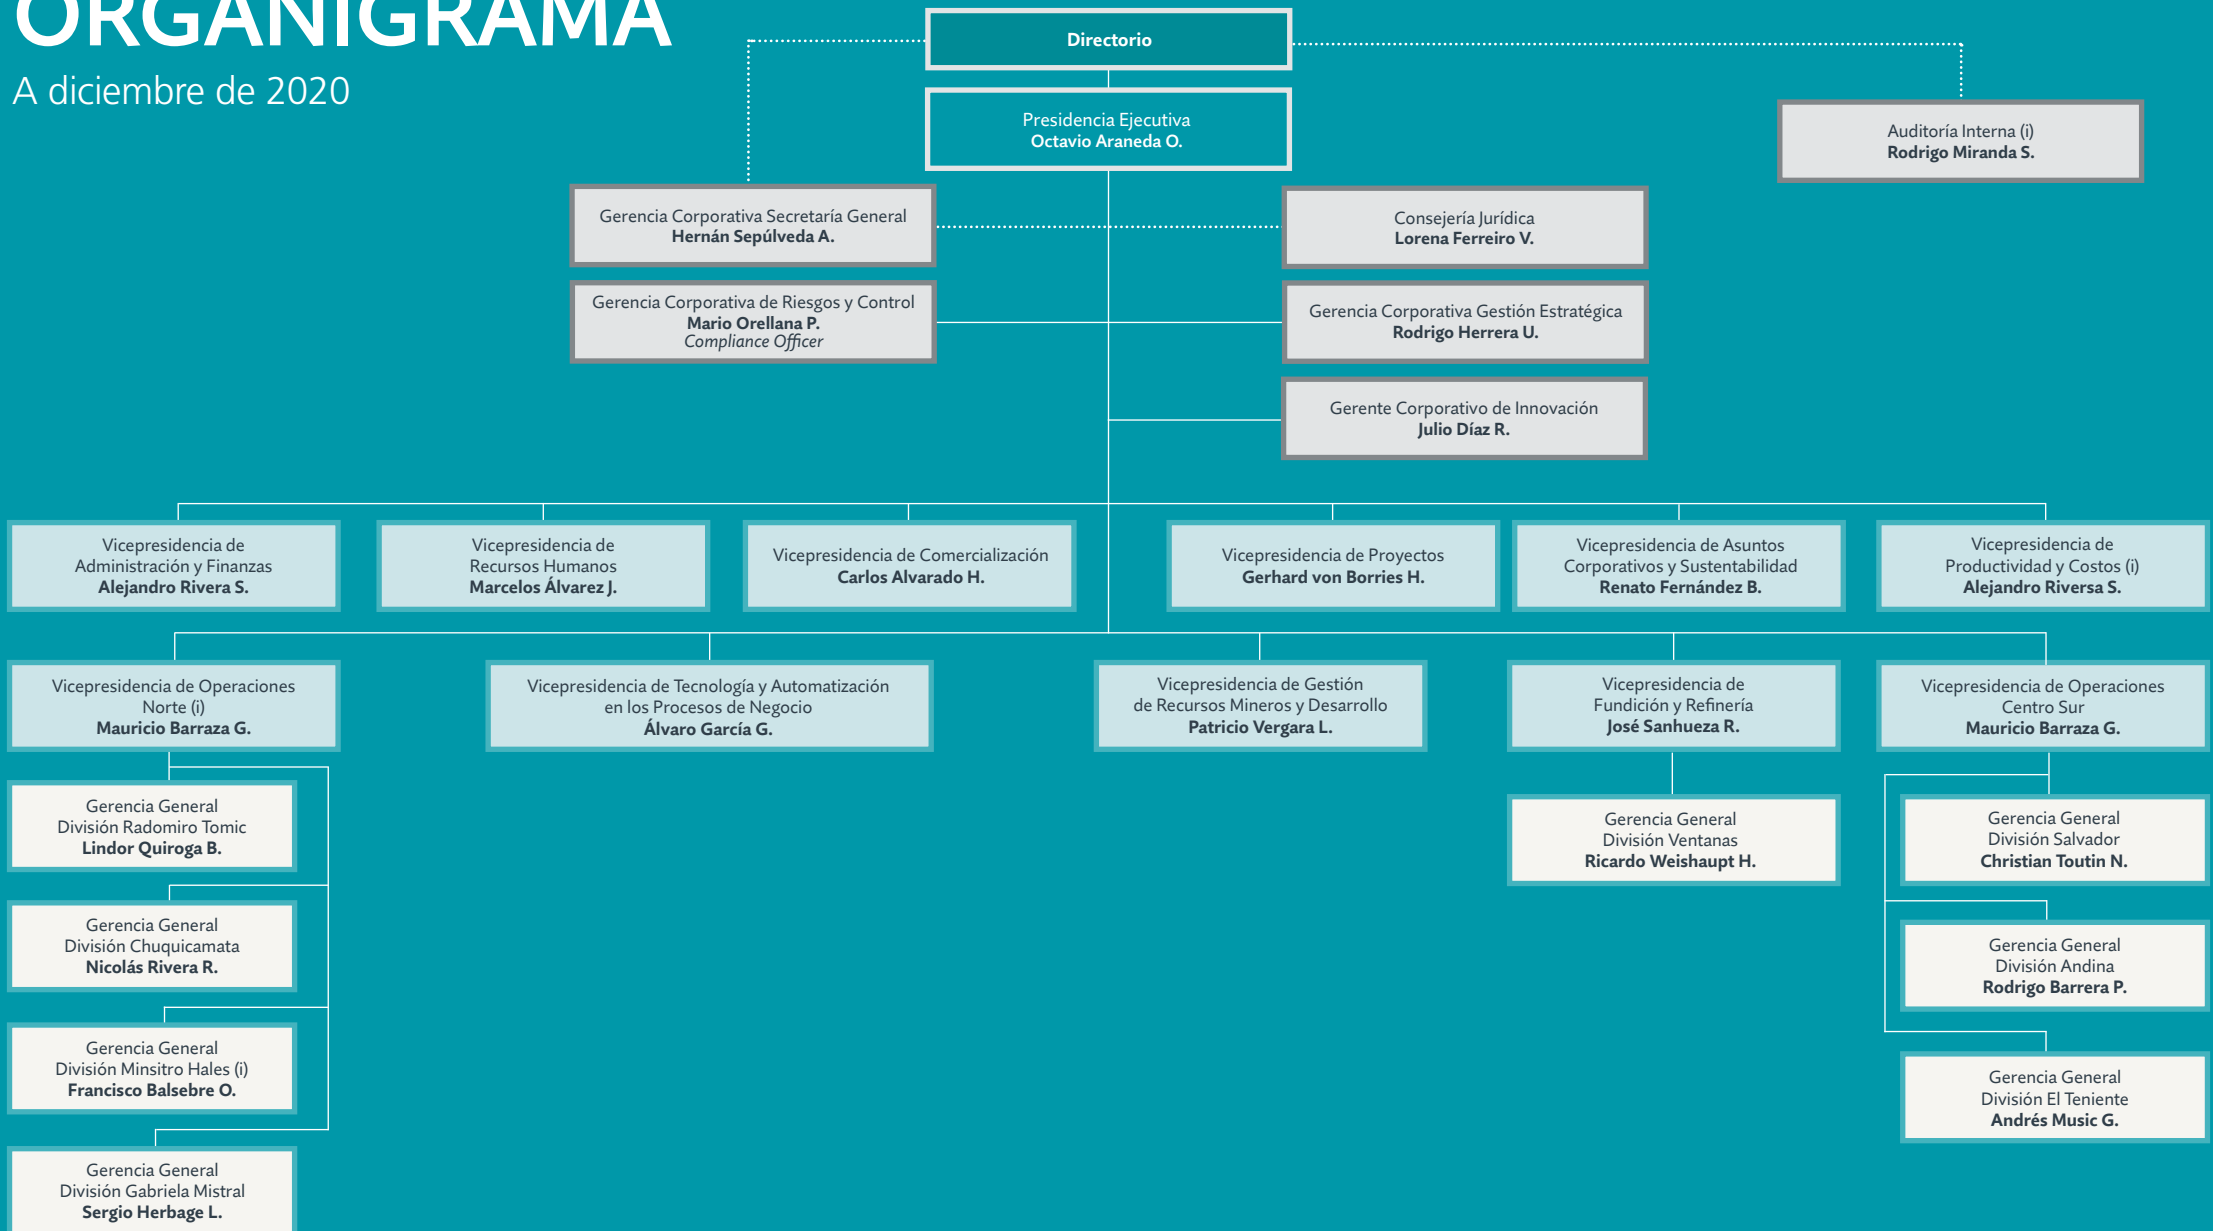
ORGANIGRAMA
A diciembre de 2020

Directorio

Presidencia Ejecutiva
Octavio Araneda O.

Auditoría Interna (i)
Rodrigo Miranda S.

Gerencia Corporativa Secretaría General
Hernán Sepúlveda A.

Consejería Jurídica
Lorena Ferreiro V.

Gerencia Corporativa de Riesgos y Control
Mario Orellana P.
Compliance Officer

Gerencia Corporativa Gestión Estratégica
Rodrigo Herrera U.

Gerente Corporativo de Innovación
Julio Díaz R.

Vicepresidencia de Administración y Finanzas
Alejandro Rivera S.

Vicepresidencia de Recursos Humanos
Marcelos Álvarez J.

Vicepresidencia de Comercialización
Carlos Alvarado H.

Vicepresidencia de Proyectos
Gerhard von Borries H.

Vicepresidencia de Asuntos Corporativos y Sustentabilidad
Renato Fernández B.

Vicepresidencia de Productividad y Costos (i)
Alejandro Riversa S.

Vicepresidencia de Operaciones Norte (i)
Mauricio Barraza G.

Vicepresidencia de Tecnología y Automatización en los Procesos de Negocio
Álvaro García G.

Vicepresidencia de Gestión de Recursos Mineros y Desarrollo
Patricio Vergara L.

Vicepresidencia de Fundición y Refinería
José Sanhueza R.

Vicepresidencia de Operaciones Centro Sur
Mauricio Barraza G.

Gerencia General División Radomiro Tomic
Lindor Quiroga B.

Gerencia General División Chuquicamata
Nicolás Rivera R.

Gerencia General División Minsitro Hales (i)
Francisco Balsebre O.

Gerencia General División Gabriela Mistral
Sergio Herbage L.

Gerencia General División Ventanas
Ricardo Weishaupt H.

Gerencia General División Salvador
Christian Toutin N.

Gerencia General División Andina
Rodrigo Barrera P.

Gerencia General División El Teniente
Andrés Music G.